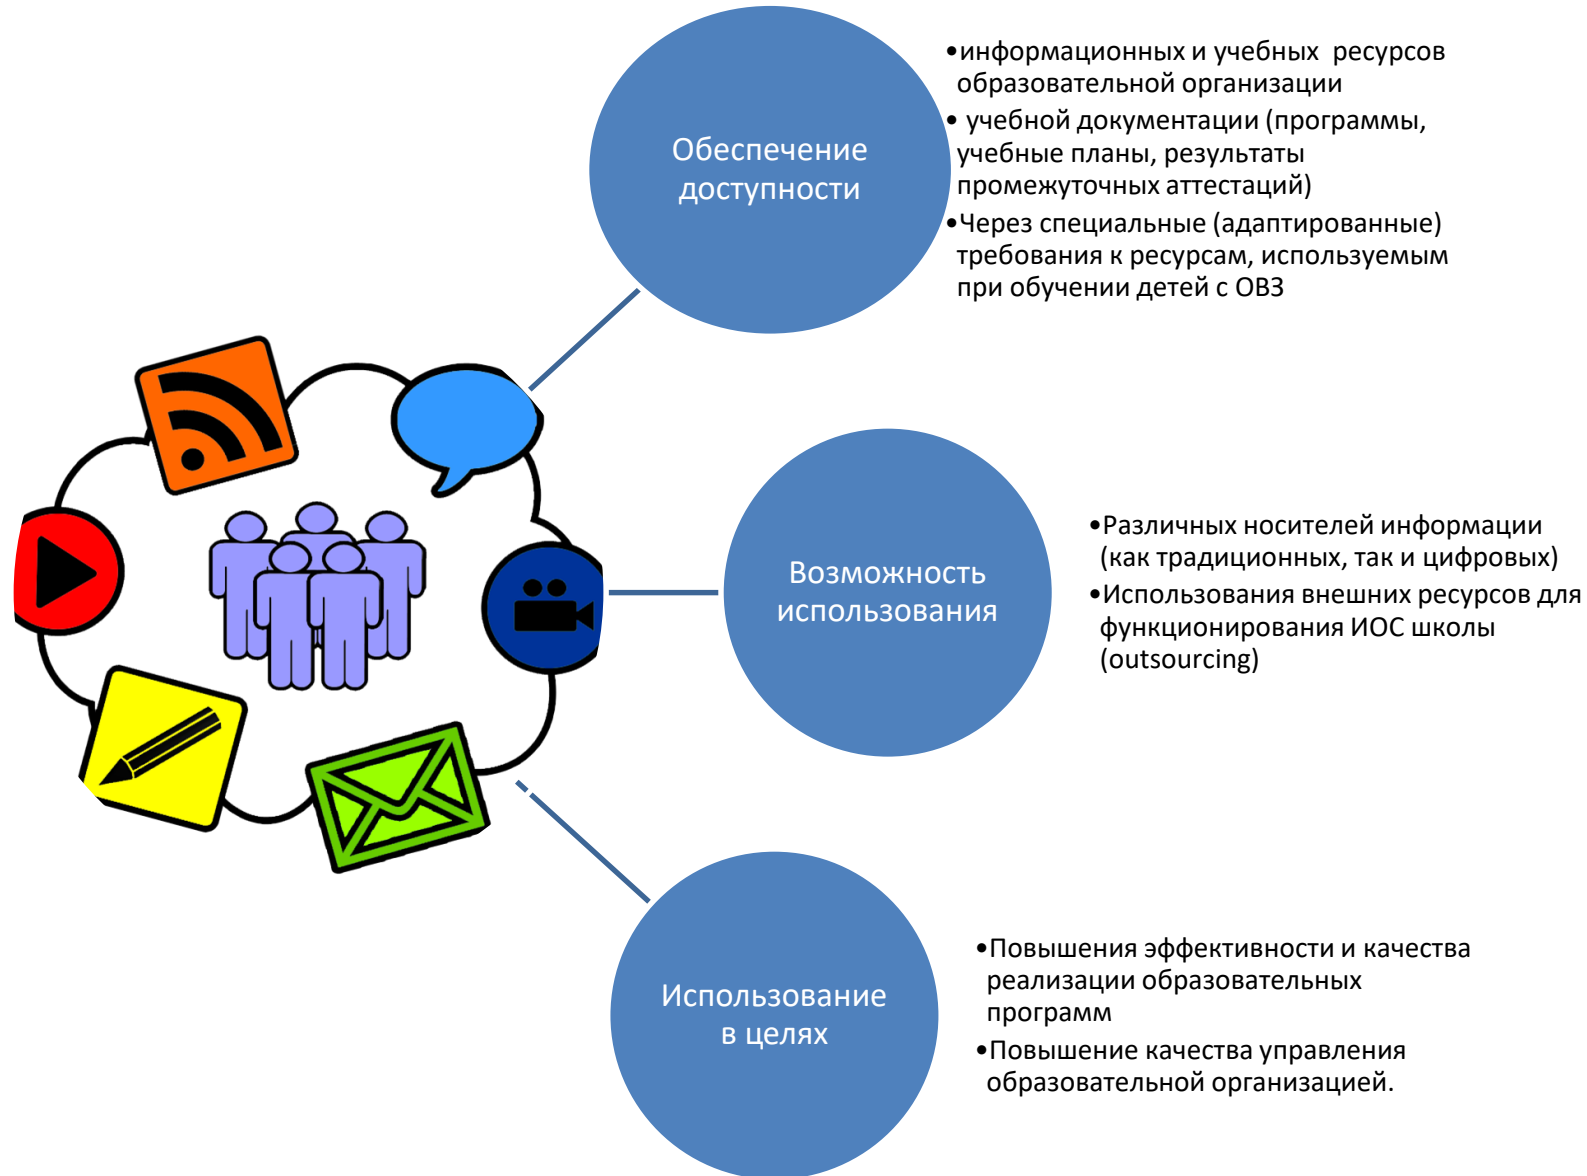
Обеспечение доступности

•информационных и учебных ресурсов образовательной организации
• учебной документации (программы, учебные планы, результаты промежуточных аттестаций)
•Через специальные (адаптированные) требования к ресурсам, используемым при обучении детей с ОВЗ

Возможность использования

•Различных носителей информации (как традиционных, так и цифровых)
•Использования внешних ресурсов для функционирования ИОС школы (outsourcing)

Использование в целях

•Повышения эффективности и качества реализации образовательных программ
•Повышение качества управления образовательной организацией.